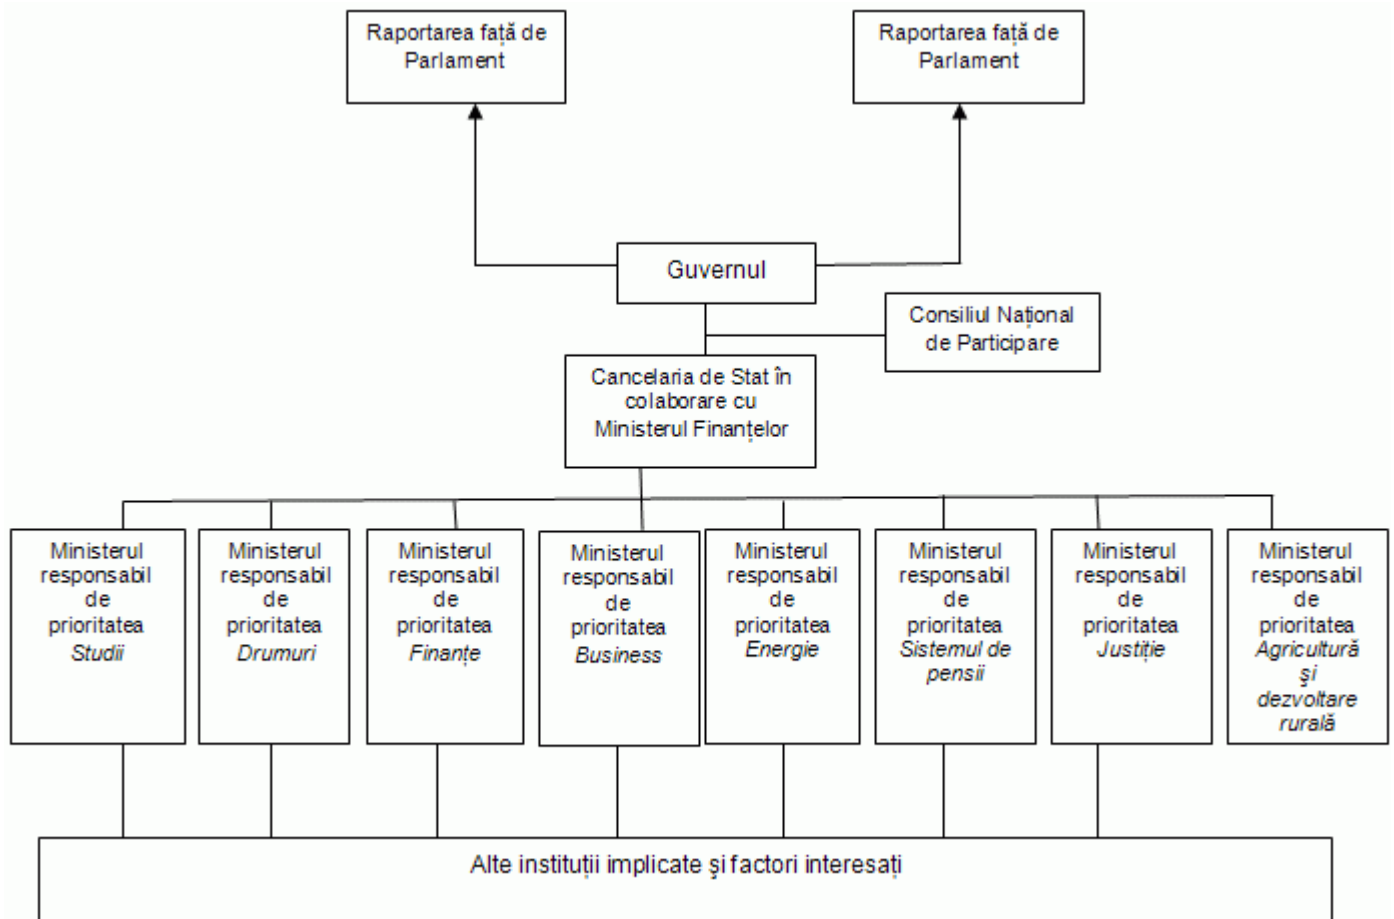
Raportarea față de Parlament

Raportarea față de Parlament

Guvernul

Consiliul Național de Participare

Cancelaria de Stat în colaborare cu Ministerul Finanțelor

Ministerul responsabil de prioritatea *Studii*

Ministerul responsabil de prioritatea *Drumuri*

Ministerul responsabil de prioritatea *Finanțe*

Ministerul responsabil de prioritatea *Business*

Ministerul responsabil de prioritatea *Energie*

Ministerul responsabil de prioritatea *Sistemul de pensii*

Ministerul responsabil de prioritatea *Justiție*

Ministerul responsabil de prioritatea *Agricultură și dezvoltare rurală*

Alte instituții implicate și factori interesați